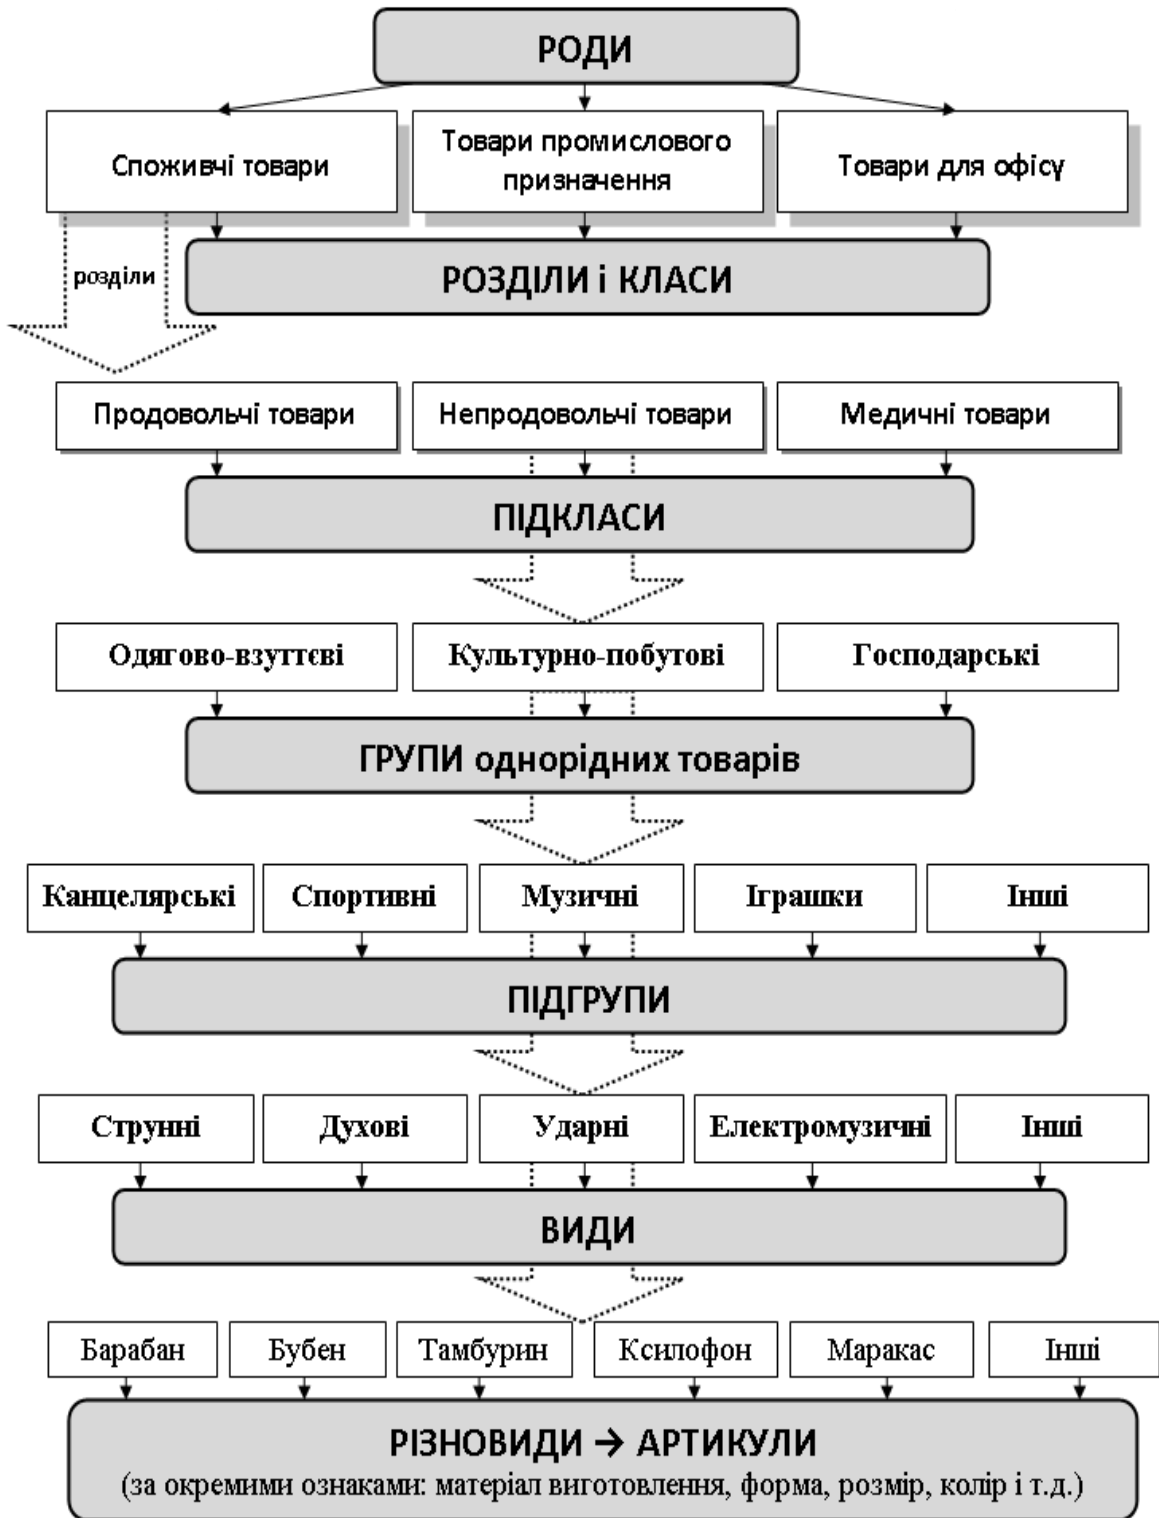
РОДИ

Споживчі товари

Товари промислового призначення

Товари для офісу

розділи

РОЗДІЛИ і КЛАСИ

Продовольчі товари

Непродовольчі товари

Медичні товари

ПІДКЛАСИ

Одягово-взуттєві

Культурно-побутові

Господарські

ГРУПИ однорідних товарів

Канцелярські

Спортивні

Музичні

Іграшки

Інші

ПІДГРУПИ

Струнні

Духові

Ударні

Електромузичні

Інші

ВИДИ

Барабан

Бубен

Тамбурин

Ксилофон

Маракас

Інші

РІЗНОВИДИ → АРТИКУЛИ
(за окремими ознаками: матеріал виготовлення, форма, розмір, колір і т.д.)